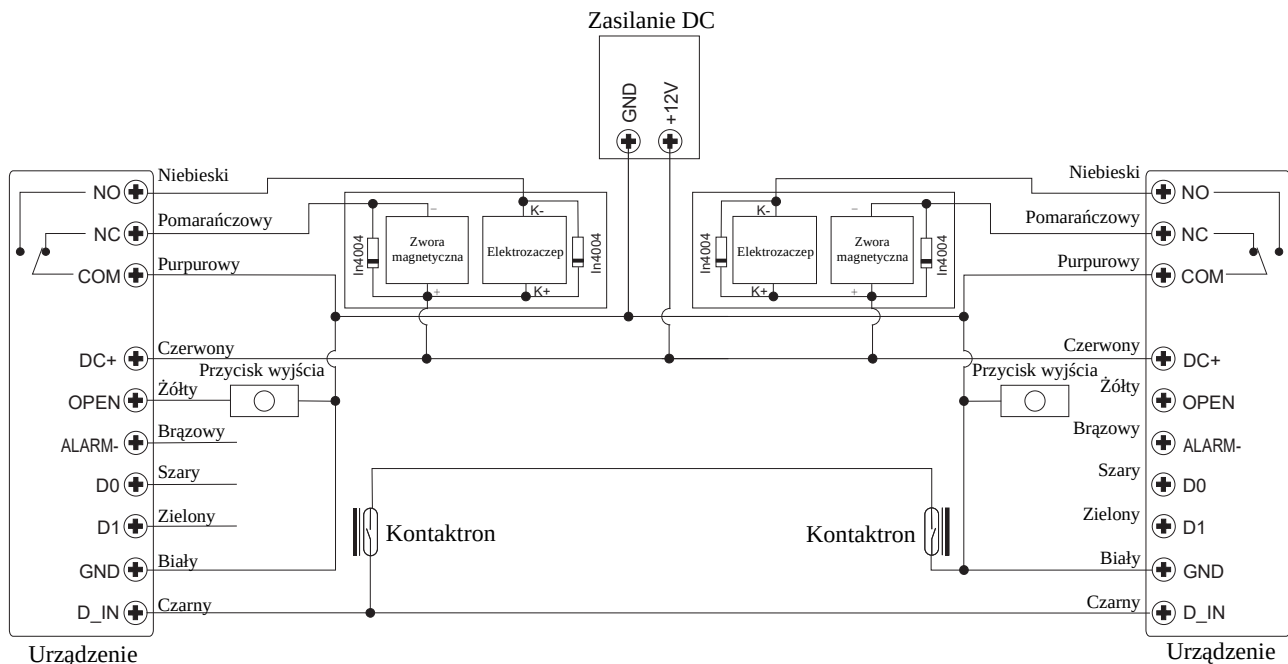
Zasilanie DC

GND
+12V

NO
NC
COM
DC+
OPEN
ALARM-
D0
D1
GND
D_IN

Niebieski
Pomarańczowy
Purpurowy
Czerwony
Przycisk wyjścia
Żółty
Brązowy
Szary
Zielony
Biały
Czarny

In4004
Zwora magnetyczna
Elektrozaczep
In4004
K-
K+
–
+

Elektrozaczep
Zwora magnetyczna
In4004
In4004
K-
K+
–
+

Kontaktron
Kontaktron

Niebieski
Pomarańczowy
Purpurowy
Czerwony
Przycisk wyjścia
Żółty
Brązowy
Szary
Zielony
Biały
Czarny

NO
NC
COM
DC+
OPEN
ALARM-
D0
D1
GND
D_IN

Urządzenie
Urządzenie